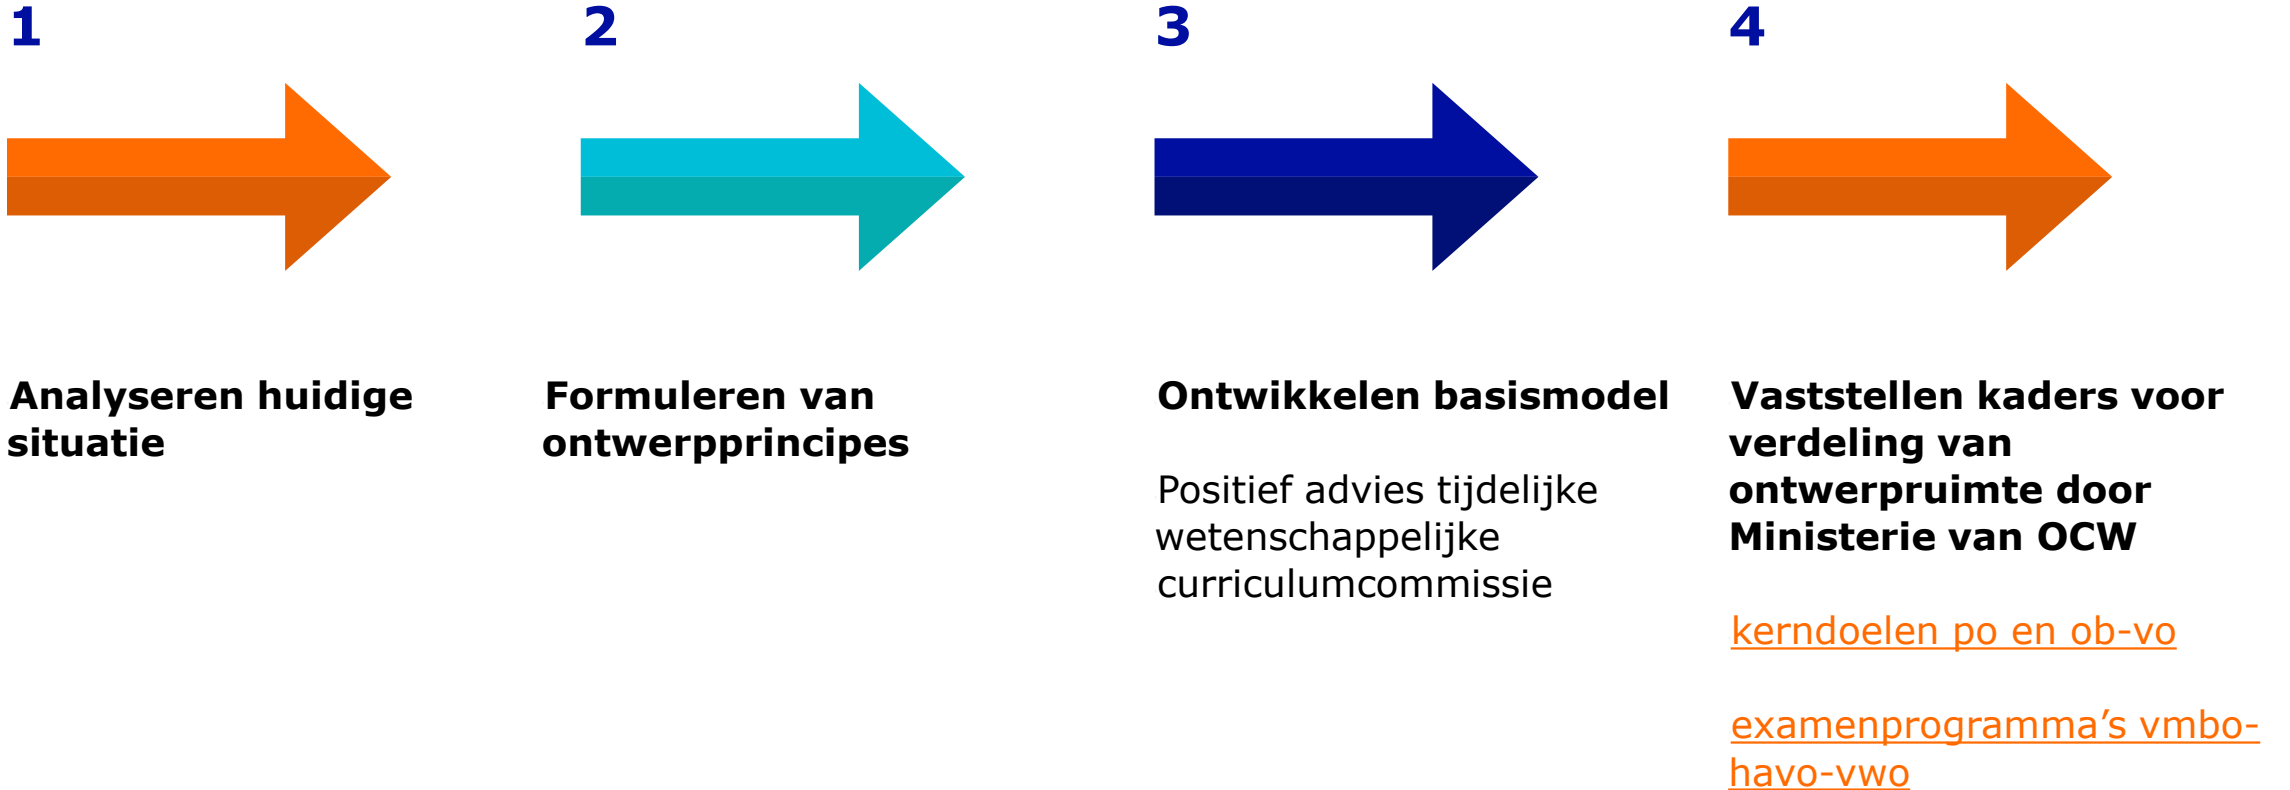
1

Analyseren huidige situatie

2

Formuleren van ontwerpprincipes

3

Ontwikkelen basismodel

Positief advies tijdelijke wetenschappelijke curriculumcommissie

4

Vaststellen kaders voor verdeling van ontwerpruimte door Ministerie van OCW

kerndoelen po en ob-vo

examenprogramma's vmbo-havo-vwo